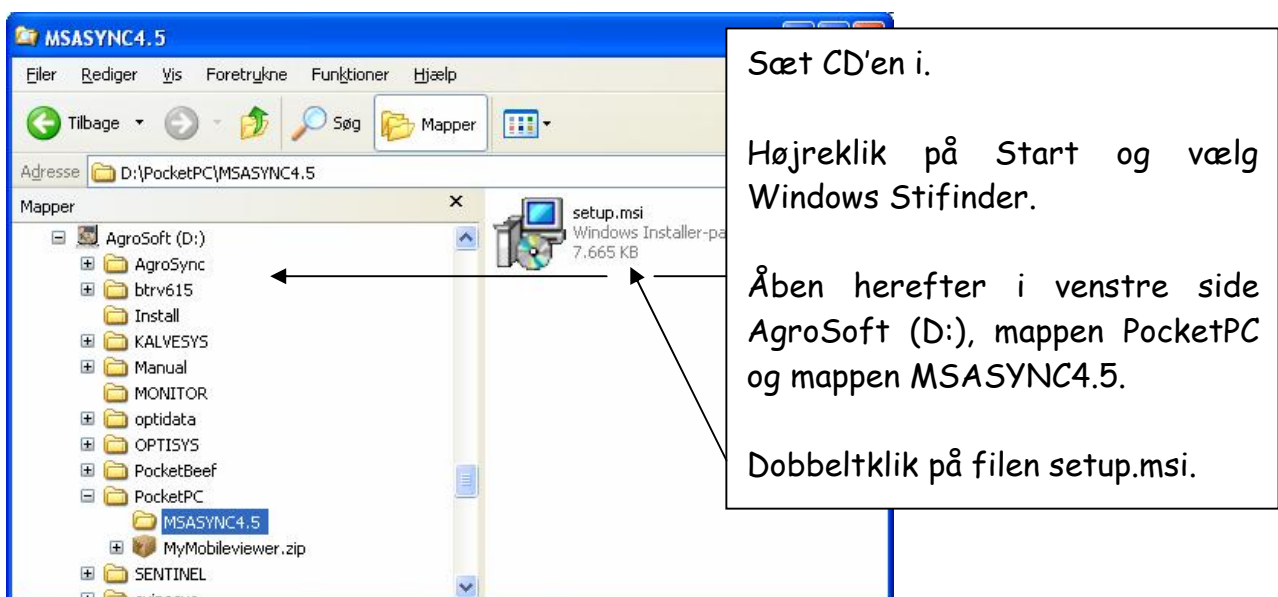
MSASYNC4.5

Filer Rediger Vis Foretrukne Funktioner Hjælp

Tilbage Søg Mapper

Adresse D:\PocketPC\MSASYNC4.5

Mapper ×

AgroSoft (D:)
AgroSync
btrv615
Install
KALVESYS
Manual
MONITOR
optidata
OPTISYS
PocketBeef
PocketPC
MSASYNC4.5
MyMobileviewer.zip
SENTINEL

setup.msi
Windows Installer-pa
7.665 KB

Sæt CD'en i.

Højreklik på Start og vælg Windows Stifinder.

Åben herefter i venstre side AgroSoft (D:), mappen PocketPC og mappen MSASYNC4.5.

Dobbeltklik på filen setup.msi.